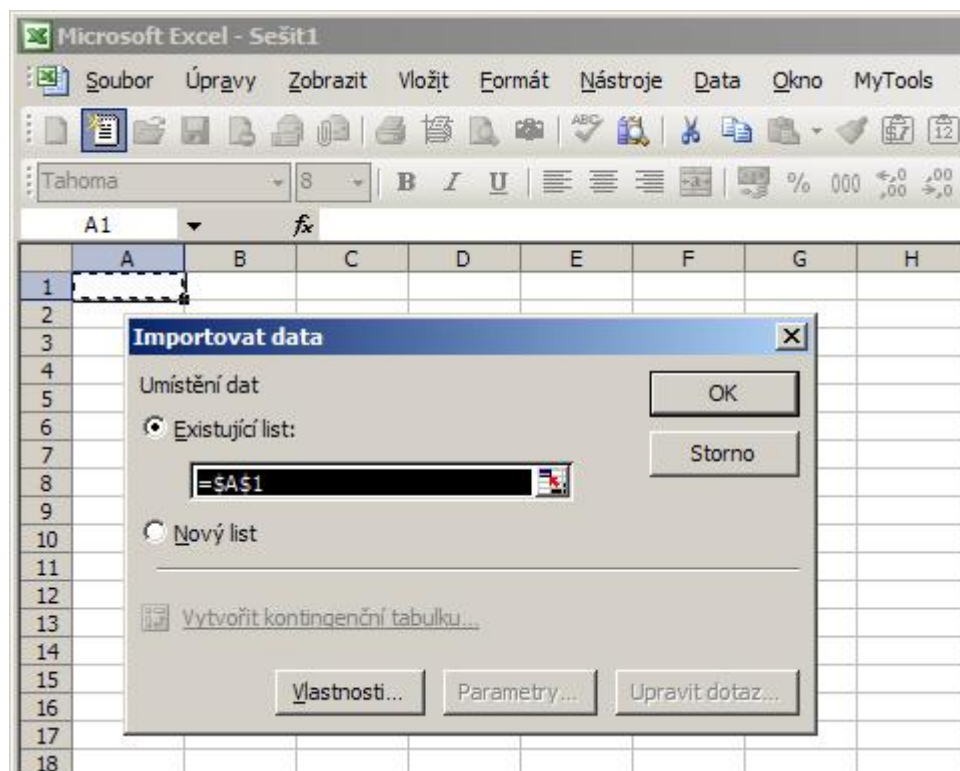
Microsoft Excel - Sešit1

Soubor Úpravy Zobrazit Vložit Formát Nástroje Data Okno MyTools

Tahoma 8 B I U % 000 $^{+,0}_{,00}$ $^{,00}_{+,0}$

A1 $f_x$

| | A | B | C | D | E | F | G | H |
|---|---|---|---|---|---|---|---|---|
| 1 | | | | | | | | |
| 2 | | | | | | | | |
| 3 | | | | | | | | |
| 4 | | | | | | | | |
| 5 | | | | | | | | |
| 6 | | | | | | | | |
| 7 | | | | | | | | |
| 8 | | | | | | | | |
| 9 | | | | | | | | |
| 10 | | | | | | | | |
| 11 | | | | | | | | |
| 12 | | | | | | | | |
| 13 | | | | | | | | |
| 14 | | | | | | | | |
| 15 | | | | | | | | |
| 16 | | | | | | | | |
| 17 | | | | | | | | |
| 18 | | | | | | | | |

Importovat data

Umístění dat

Existující list:

=$A$1

Nový list

Vytvořit kontingenční tabulku...

OK

Storno

Vlastnosti... Parametry... Upravit dotaz...